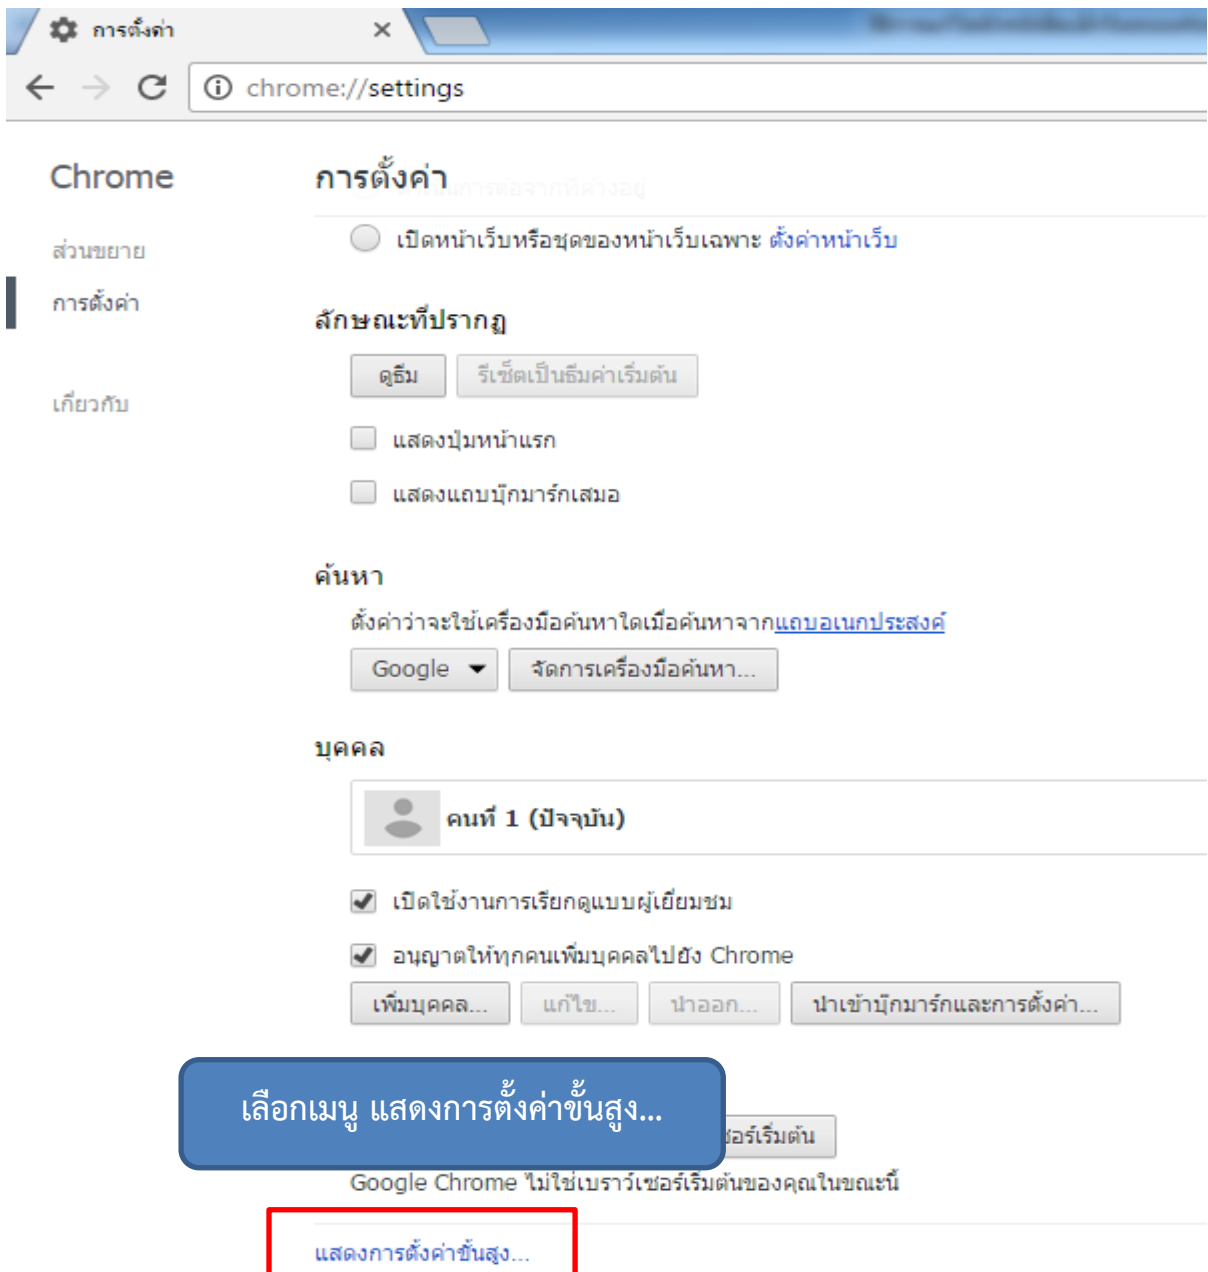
การตั้งค่า ×

chrome://settings

Chrome

ส่วนขยาย

การตั้งค่า

เกี่ยวกับ

การตั้งค่า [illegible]

เปิดหน้าเว็บหรือชุดของหน้าเว็บเฉพาะ ตั้งค่าหน้าเว็บ

ลักษณะที่ปรากฏ

ดูธีม รีเซ็ตเป็นธีมค่าเริ่มต้น

แสดงปุ่มหน้าแรก

แสดงแถบบุ๊กมาร์กเสมอ

ค้นหา

ตั้งค่าว่าจะใช้เครื่องมือค้นหาใดเมื่อค้นหาจากแถบอเนกประสงค์

Google จัดการเครื่องมือค้นหา...

บุคคล

คนที่ 1 (ปัจจุบัน)

เปิดใช้งานการเรียกดูแบบผู้เยี่ยมชม

อนุญาตให้ทุกคนเพิ่มบุคคลไปยัง Chrome

เพิ่มบุคคล... แก้ไข... นำออก... นำเข้าบุ๊กมาร์กและการตั้งค่า...

เลือกเมนู แสดงการตั้งค่าขั้นสูง...

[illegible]ซอร์เริ่มต้น

Google Chrome ไม่ใช่เบราว์เซอร์เริ่มต้นของคุณในขณะนี้

แสดงการตั้งค่าขั้นสูง...